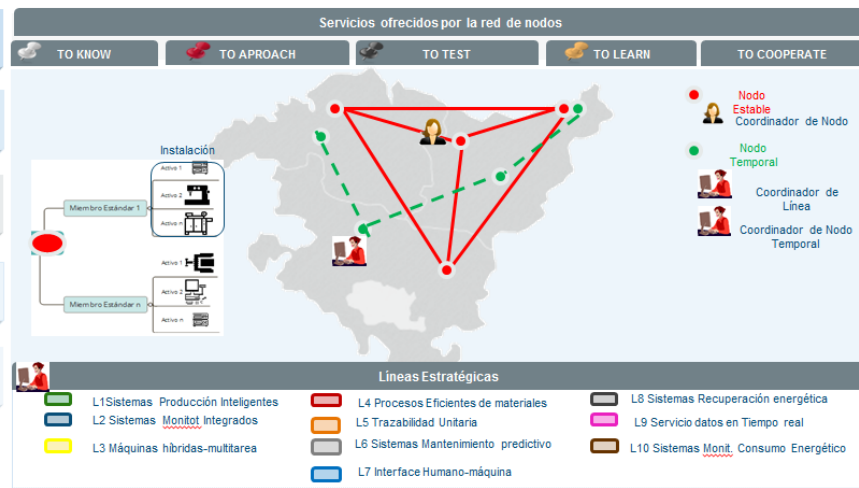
Servicios ofrecidos por la red de nodos

TO KNOW | TO APROACH | TO TEST | TO LEARN | TO COOPERATE

Instalación

Miembro Estándar 1

Activo 1
Activo 2
Activo n

Miembro Estándar n

Activo 1
Activo 2
Activo n

Nodo Estable
Coordinador de Nodo
Nodo Temporal
Coordinador de Línea
Coordinador de Nodo Temporal

Líneas Estratégicas

L1Sistemas Producción Inteligentes
L2 Sistemas Monitot Integrados
L3 Máquinas híbridas-multitarea
L4 Procesos Eficientes de materiales
L5 Trazabilidad Unitaria
L6 Sistemas Mantenimiento predictivo
L7 Interface Humano-máquina
L8 Sistemas Recuperación energética
L9 Servicio datos en Tiempo real
L10 Sistemas Monit. Consumo Energético